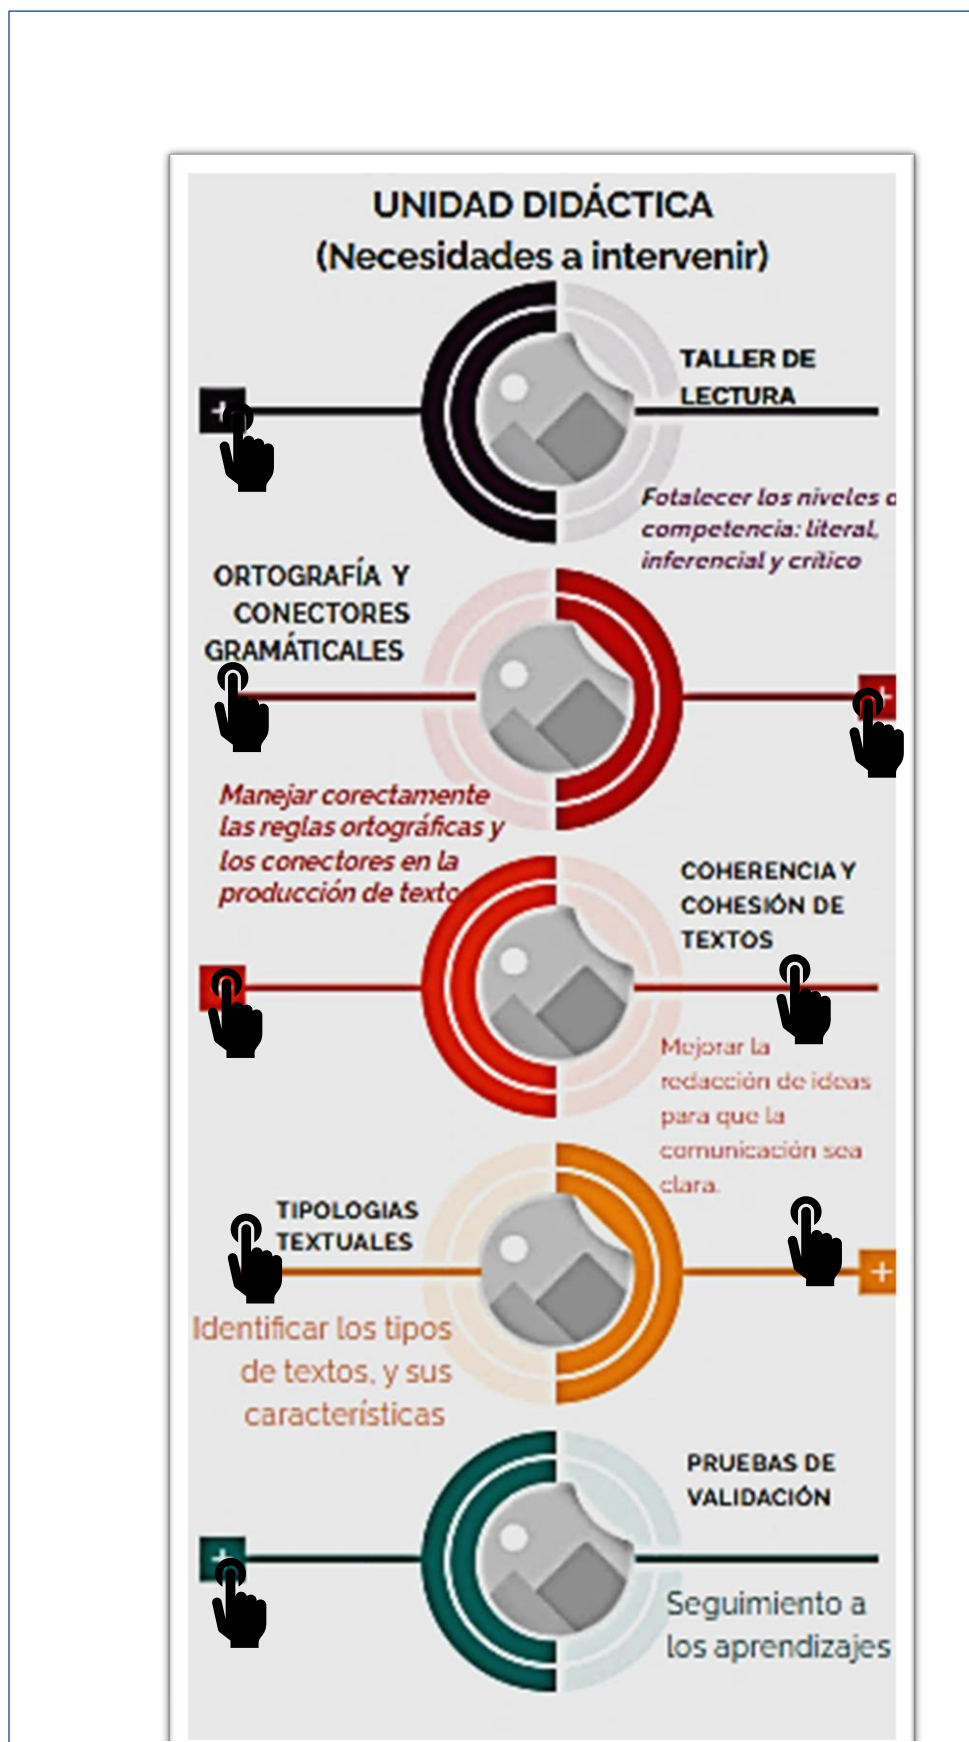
UNIDAD DIDÁCTICA
(Necesidades a intervenir)

TALLER DE LECTURA

Fotalecer los niveles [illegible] competencia: literal, inferencial y crítico

ORTOGRAFÍA Y CONECTORES GRAMÁTICALES

Manejar corectamente las reglas ortográficas y los conectores en la producción de texto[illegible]

COHERENCIA Y COHESIÓN DE TEXTOS

Mejorar la redacción de ideas para que la comunicación sea clara.

TIPOLOGIAS TEXTUALES

Identificar los tipos de textos, y sus características

PRUEBAS DE VALIDACIÓN

Seguimiento a los aprendizajes